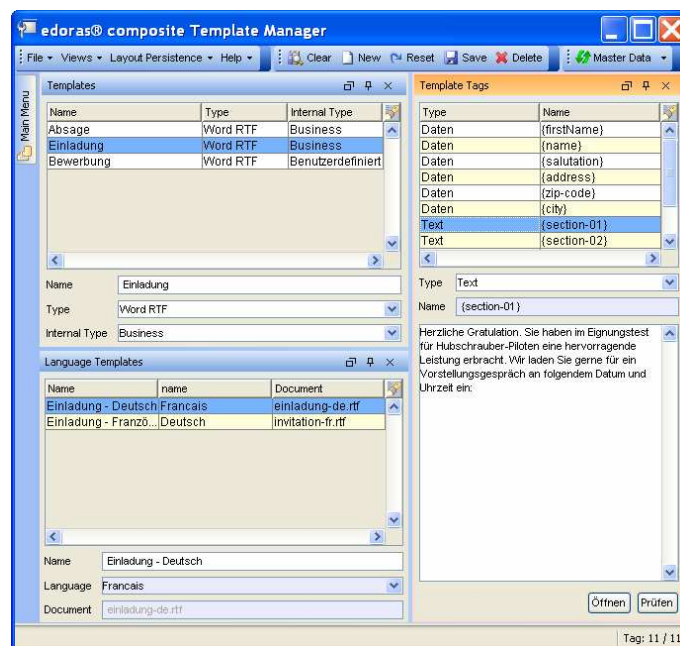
edoras® composite Template Manager

File ▾ Views ▾ Layout Persistence ▾ Help ▾ Clear New Reset Save Delete Master Data ▾

Main Menu

Templates

| Name | Type | Internal Type |
|---|---|---|
| Absage | Word RTF | Business |
| Einladung | Word RTF | Business |
| Bewerbung | Word RTF | Benutzerdefiniert |

Name Einladung

Type Word RTF

Internal Type Business

Language Templates

| Name | name | Document |
|---|---|---|
| Einladung - Deutsch | Francais | einladung-de.rtf |
| Einladung - Französ... | Deutsch | invitation-fr.rtf |

Name Einladung - Deutsch

Language Francais

Document einladung-de.rtf

Template Tags

| Type | Name |
|---|---|
| Daten | {firstName} |
| Daten | {name} |
| Daten | {salutation} |
| Daten | {address} |
| Daten | {zip-code} |
| Daten | {city} |
| Text | {section-01} |
| Text | {section-02} |

Type Text

Name {section-01}

Herzliche Gratulation. Sie haben im Eignungstest für Hubschrauber-Piloten eine hervorragende Leistung erbracht. Wir laden Sie gerne für ein Vorstellungsgespräch an folgendem Datum und Uhrzeit ein:

Öffnen Prüfen

Tag: 11 / 11